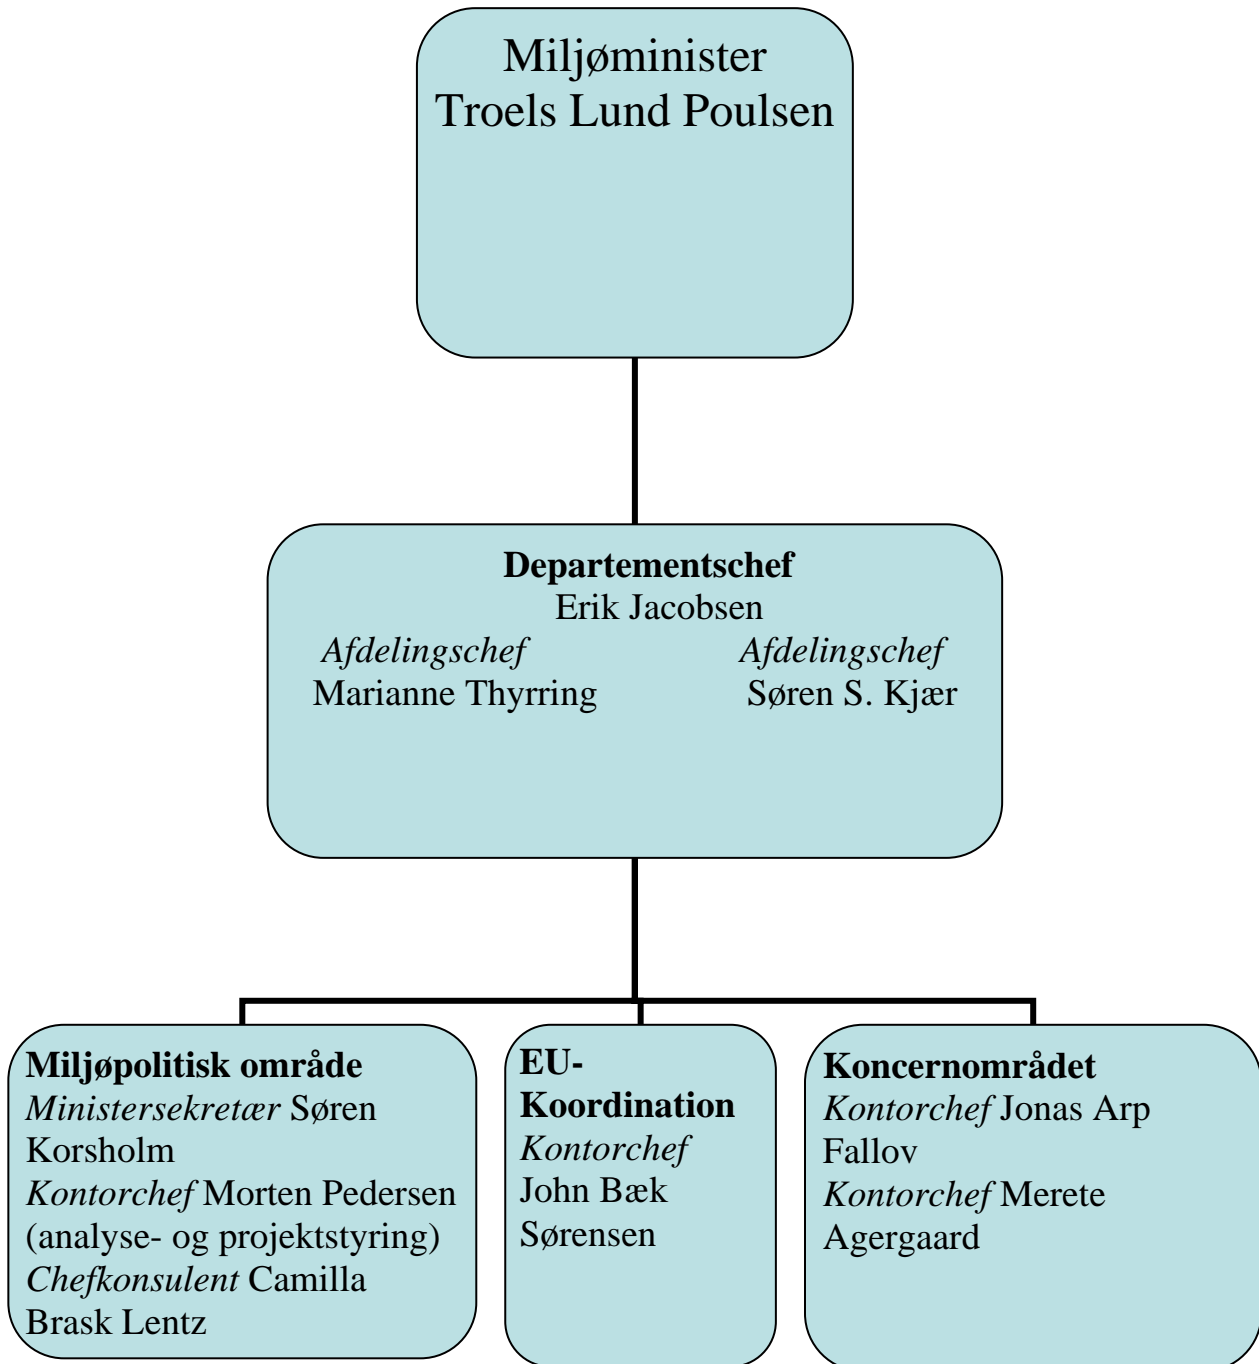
Miljøminister
Troels Lund Poulsen

**Departementschef**
Erik Jacobsen
*Afdelingschef* Marianne Thyrring
*Afdelingschef* Søren S. Kjær

**Miljøpolitisk område**
*Ministersekretær* Søren Korsholm
*Kontorchef* Morten Pedersen (analyse- og projektstyring)
*Chefkonsulent* Camilla Brask Lentz

**EU-Koordination**
*Kontorchef* John Bæk Sørensen

**Koncernområdet**
*Kontorchef* Jonas Arp Fallov
*Kontorchef* Merete Agergaard